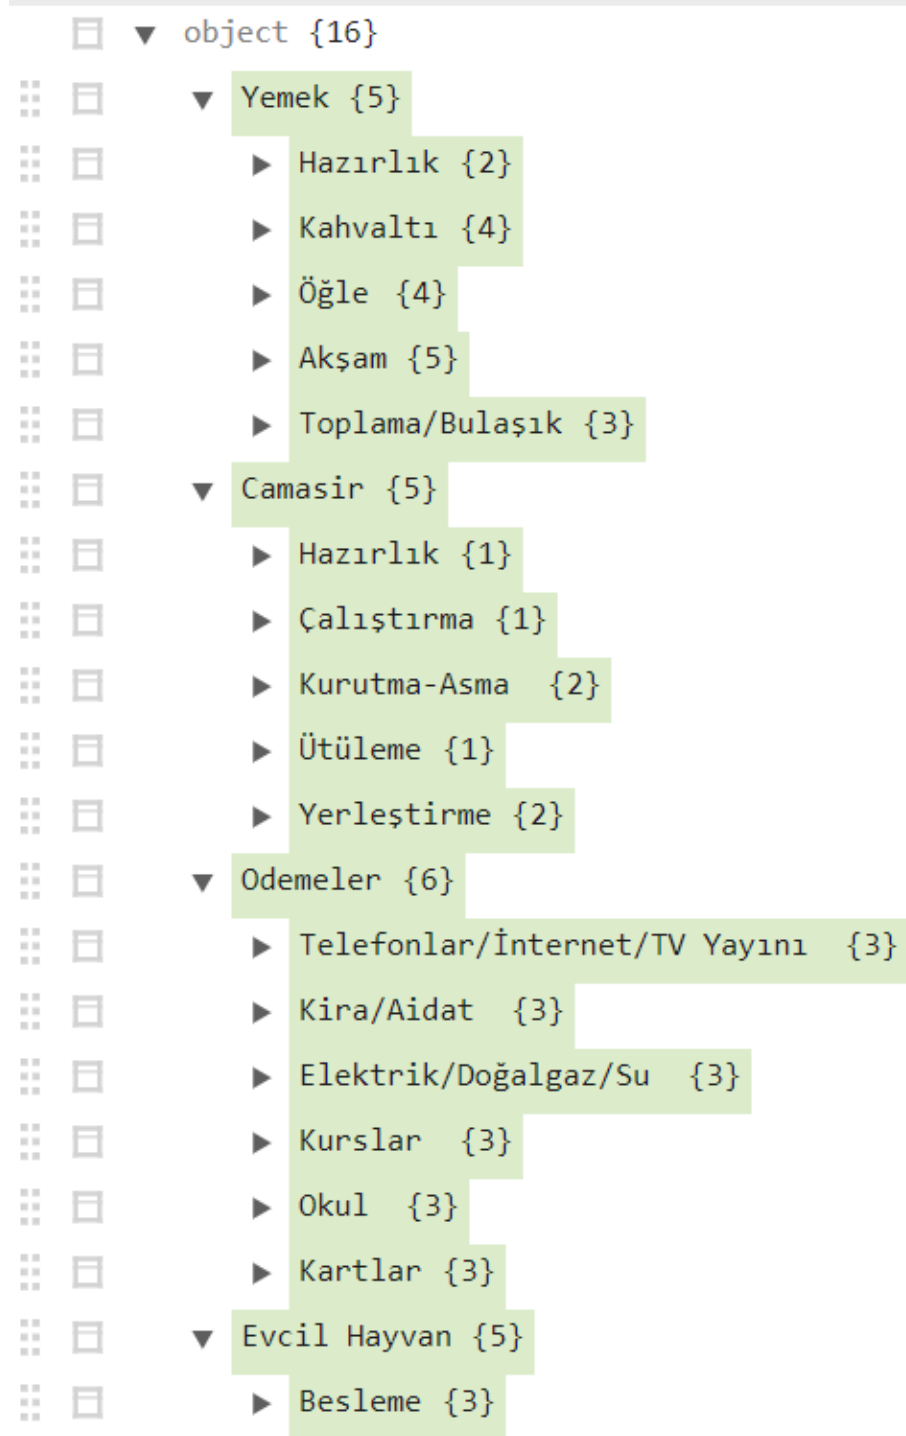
▼ object {16}
▼ Yemek {5}
▶ Hazırlık {2}
▶ Kahvaltı {4}
▶ Öğle {4}
▶ Akşam {5}
▶ Toplama/Bulaşık {3}
▼ Camasir {5}
▶ Hazırlık {1}
▶ Çalıştırma {1}
▶ Kurutma-Asma {2}
▶ Ütüleme {1}
▶ Yerleştirme {2}
▼ Odemeler {6}
▶ Telefonlar/İnternet/TV Yayını {3}
▶ Kira/Aidat {3}
▶ Elektrik/Doğalgaz/Su {3}
▶ Kurslar {3}
▶ Okul {3}
▶ Kartlar {3}
▼ Evcil Hayvan {5}
▶ Besleme {3}